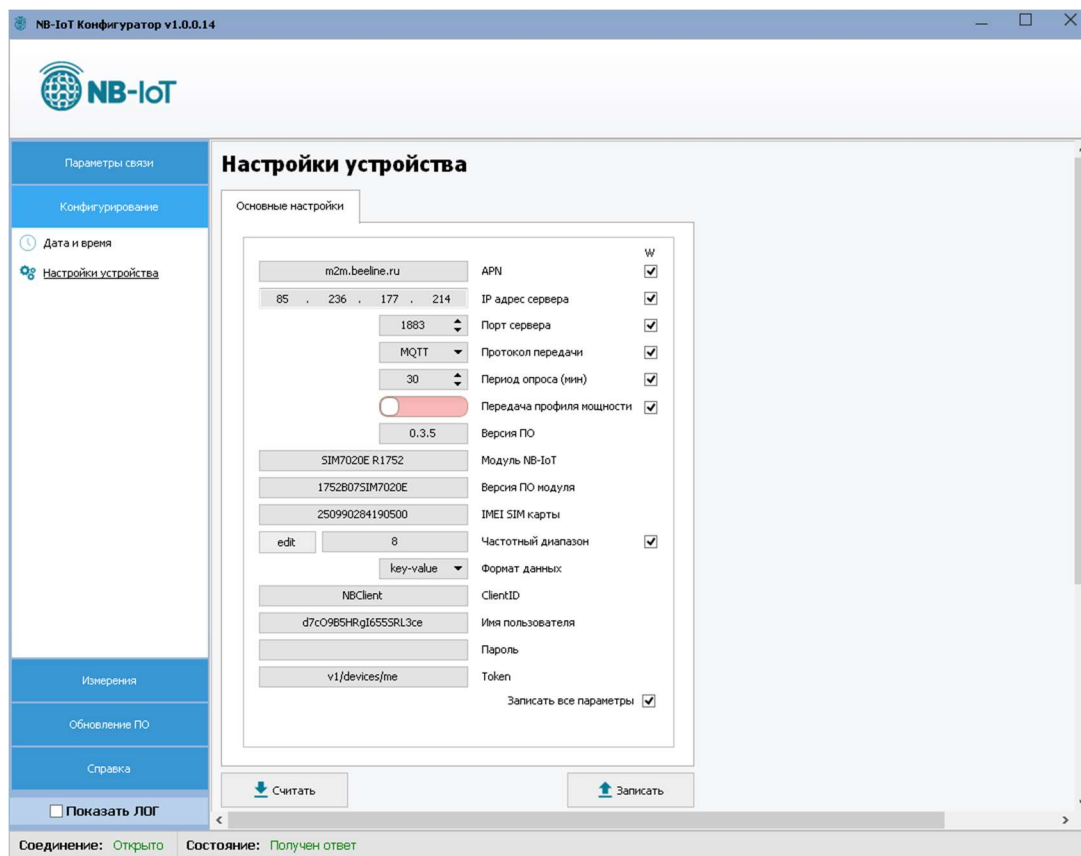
NB-IoT Конфигуратор v1.0.0.14

NB-IoT

Параметры связи

Конфигурирование

Дата и время

Настройки устройства

Измерения

Обновление ПО

Справка

Показать ЛОГ

Настройки устройства

Основные настройки

W

| | | |
|---|---|---|
| m2m.beeline.ru | APN | ☑ |
| 85 . 236 . 177 . 214 | IP адрес сервера | ☑ |
| 1883 | Порт сервера | ☑ |
| MQTT | Протокол передачи | ☑ |
| 30 | Период опроса (мин) | ☑ |
| | Передача профиля мощности | ☑ |
| 0.3.5 | Версия ПО | |
| SIM7020E R1752 | Модуль NB-IoT | |
| 1752B07SIM7020E | Версия ПО модуля | |
| 250990284190500 | IMEI SIM карты | |
| edit 8 | Частотный диапазон | ☑ |
| key-value | Формат данных | |
| NBClient | ClientID | |
| d7cO9B5HRgI655SRL3ce | Имя пользователя | |
| | Пароль | |
| v1/devices/me | Token | |

Записать все параметры ☑

Считать

Записать

Соединение: Открыто Состояние: Получен ответ